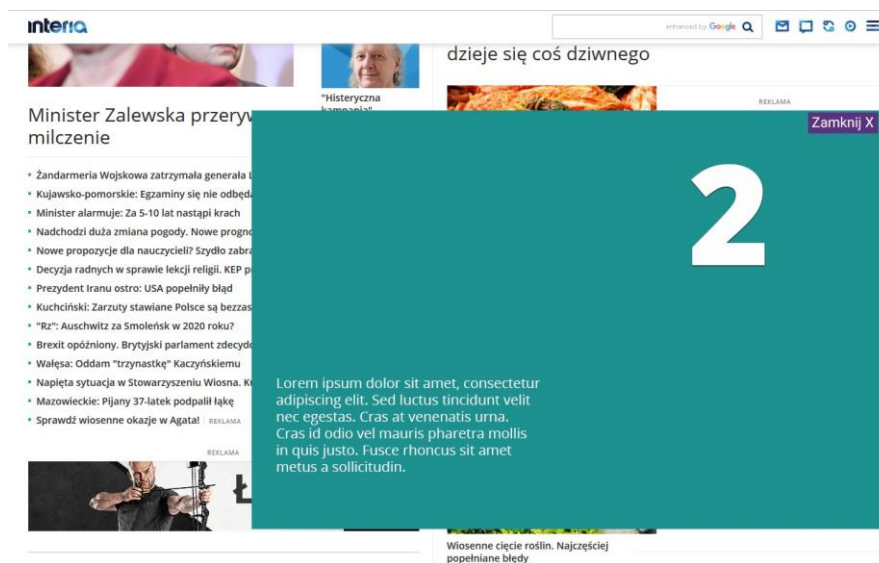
interia

enhanced by Google

"Historyczna kampania"

dzieje się coś dziwnego

REKLAMA

Minister Zalewska przeryw
milczenie

Zamknij X

2

• Żandarmeria Wojskowa zatrzymała generała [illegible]
• Kujawsko-pomorskie: Egzaminy się nie odbędą
• Minister alarmuje: Za 5-10 lat nastąpi krach
• Nadchodzi duża zmiana pogody. Nowe progno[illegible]
• Nowe propozycje dla nauczycieli? Szydło zabra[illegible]
• Decyzja radnych w sprawie lekcji religii. KEP p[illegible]
• Prezydent Iranu ostro: USA popełniły błąd
• Kuchciński: Zarzuty stawiane Polsce są bezzas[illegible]
• "Rz": Auschwitz za Smoleńsk w 2020 roku?
• Brexit opóźniony. Brytyjski parlament zdecyd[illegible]
• Wałęsa: Oddam "trzynastkę" Kaczyńskiemu
• Napięta sytuacja w Stowarzyszeniu Wiosna. K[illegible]
• Mazowieckie: Pijany 37-latek podpalił łąkę
• Sprawdź wiosenne okazje w Agata! REKLAMA

REKLAMA

Lorem ipsum dolor sit amet, consectetur adipiscing elit. Sed luctus tincidunt velit nec egestas. Cras at venenatis urna. Cras id odio vel mauris pharetra mollis in quis justo. Fusce rhoncus sit amet metus a sollicitudin.

Wiosenne cięcie roślin. Najczęściej popełniane błędy